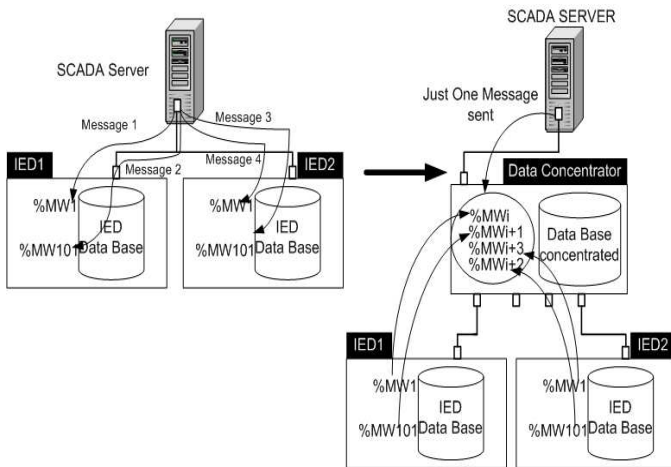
SCADA Server

Message 1
Message 3
Message 2
Message 4

IED1
%MW1
%MW101
IED Data Base

IED2
%MW1
%MW101
IED Data Base

SCADA SERVER

Just One Message sent

Data Concentrator
%MWi
%MWi+1
%MWi+3
%MWi+2
Data Base concentrated

IED1
%MW1
%MW101
IED Data Base

IED2
%MW1
%MW101
IED Data Base